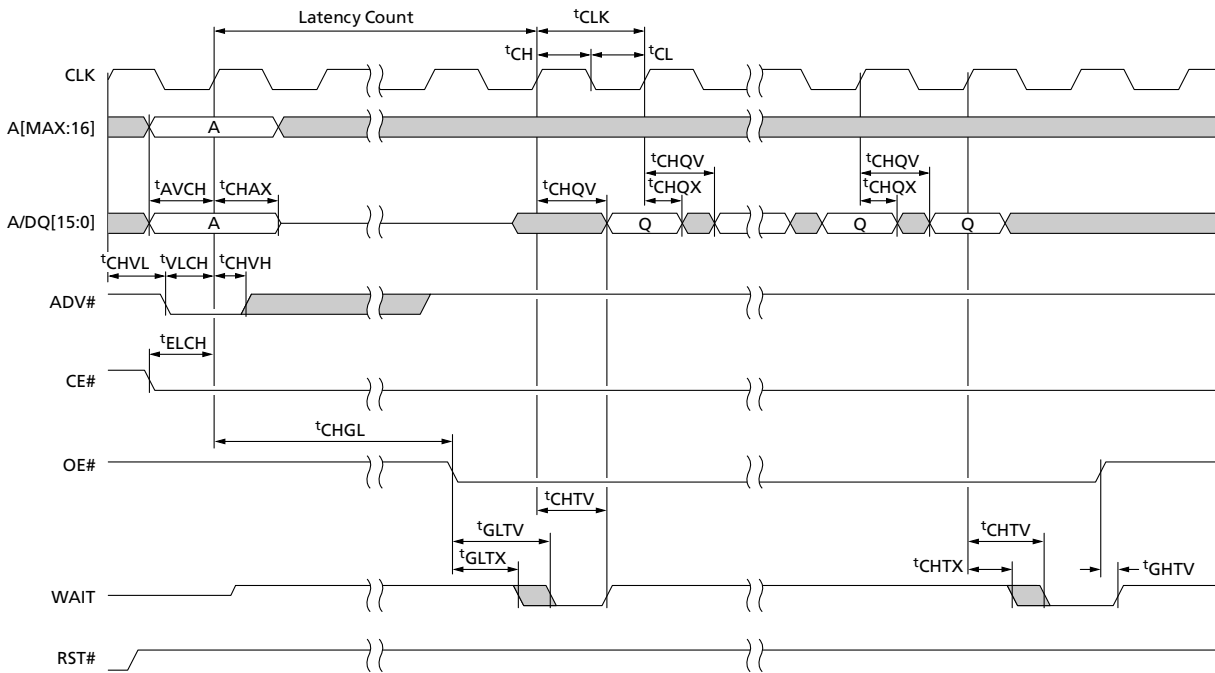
Latency Count

$^{t}$CLK

$^{t}$CH

$^{t}$CL

CLK

A[MAX:16]

A

$^{t}$CHQV

$^{t}$CHQV

$^{t}$AVCH

$^{t}$CHAX

$^{t}$CHQV

$^{t}$CHQX

$^{t}$CHQX

A/DQ[15:0]

A

Q

Q

Q

$^{t}$CHVL

$^{t}$VLCH

$^{t}$CHVH

ADV#

$^{t}$ELCH

CE#

$^{t}$CHGL

OE#

$^{t}$CHTV

$^{t}$GLTV

$^{t}$CHTV

$^{t}$GLTX

$^{t}$CHTX

$^{t}$GHTV

WAIT

RST#